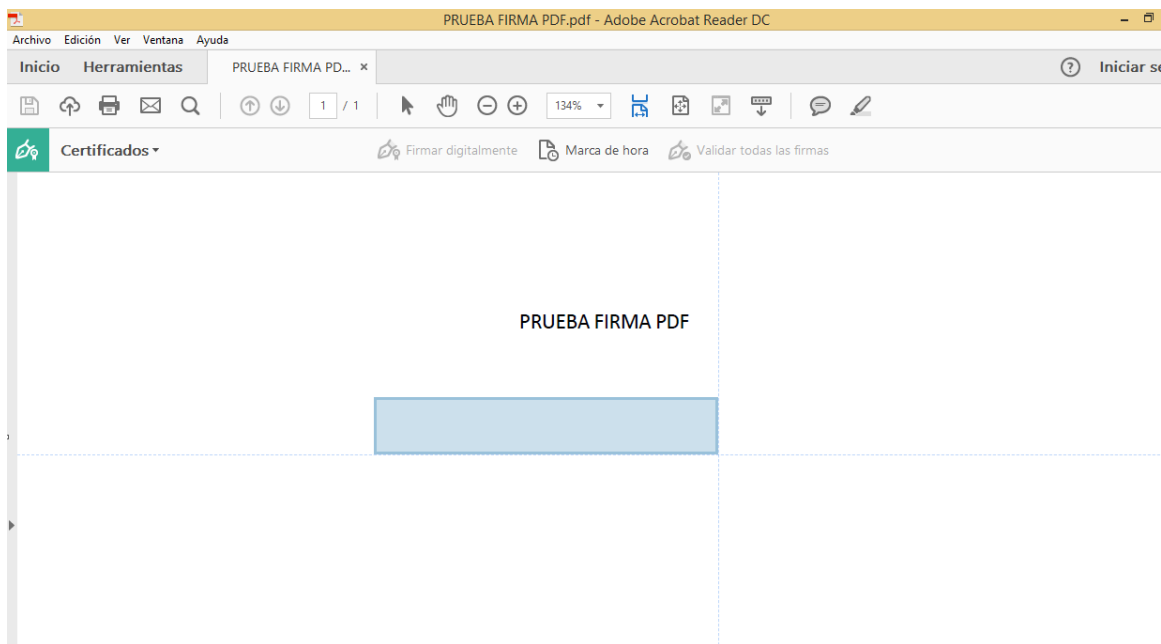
PRUEBA FIRMA PDF.pdf - Adobe Acrobat Reader DC

Archivo Edición Ver Ventana Ayuda

Inicio Herramientas PRUEBA FIRMA PD... ×

Iniciar se

1 / 1

134%

Certificados

Firmar digitalmente Marca de hora Validar todas las firmas

PRUEBA FIRMA PDF